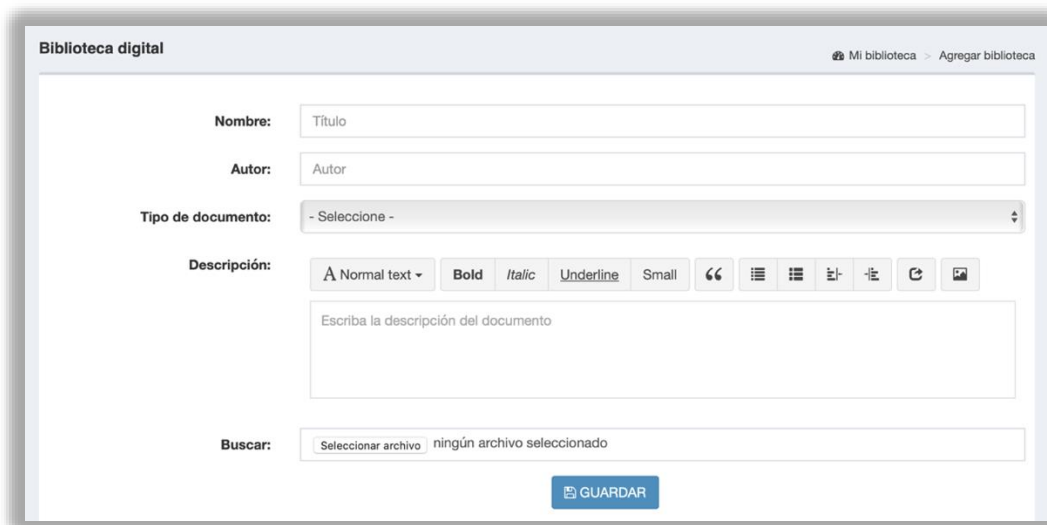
Biblioteca digital

Mi biblioteca > Agregar biblioteca

Nombre: Título

Autor: Autor

Tipo de documento: - Seleccione -

Descripción: A Normal text ▾ Bold Italic Underline Small

Escriba la descripción del documento

Buscar: Seleccionar archivo ningún archivo seleccionado

GUARDAR